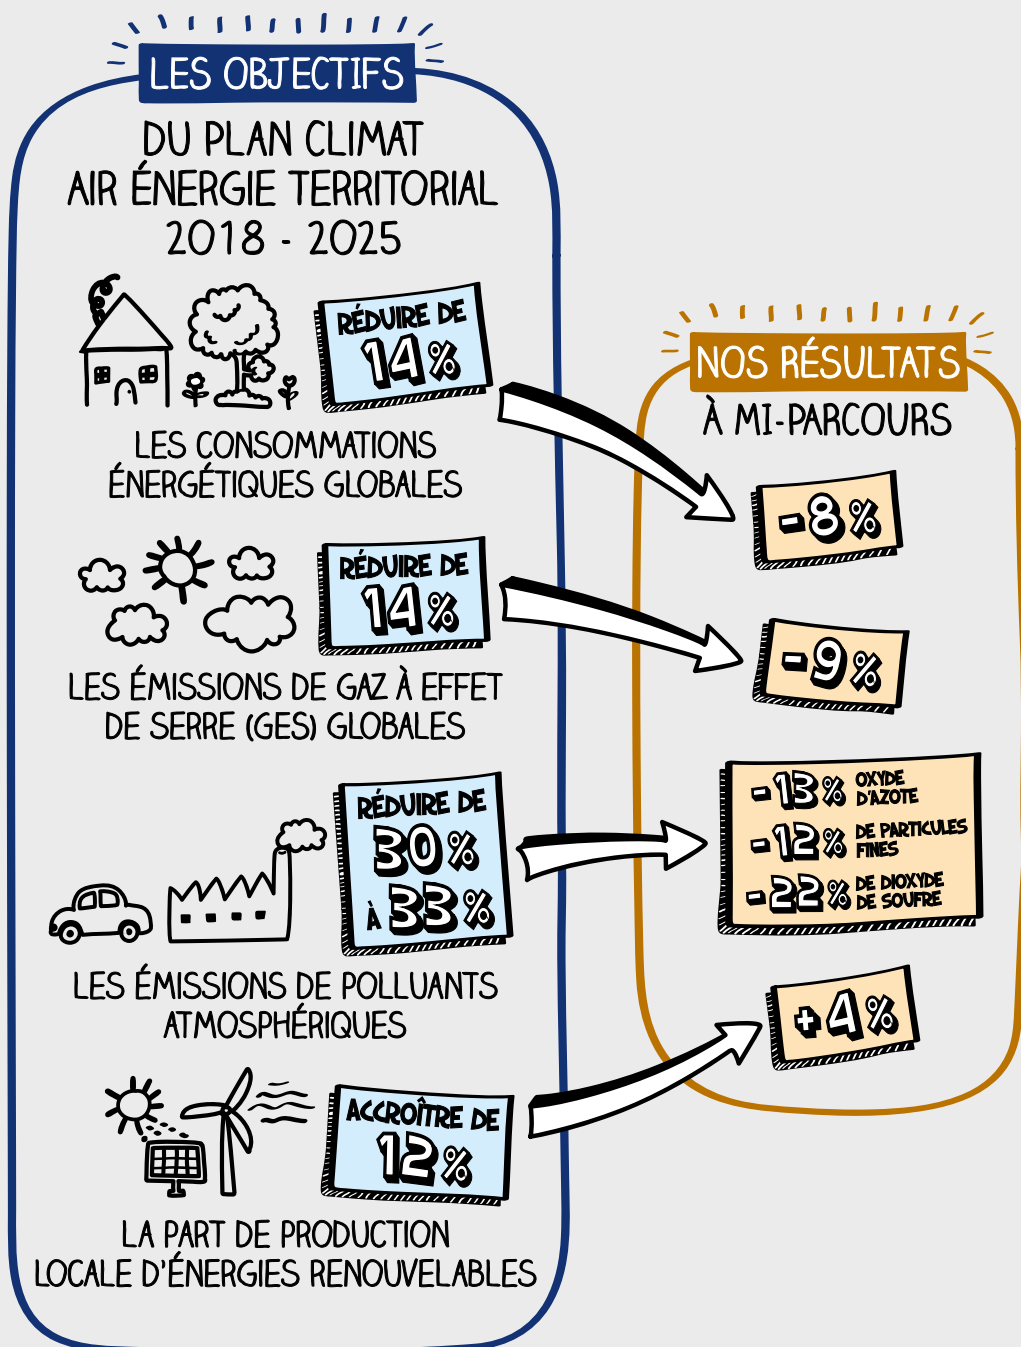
LES OBJECTIFS
DU PLAN CLIMAT AIR ÉNERGIE TERRITORIAL 2018 - 2025

RÉDUIRE DE 14%
LES CONSOMMATIONS ÉNERGÉTIQUES GLOBALES

RÉDUIRE DE 14%
LES ÉMISSIONS DE GAZ À EFFET DE SERRE (GES) GLOBALES

RÉDUIRE DE 30% À 33%
LES ÉMISSIONS DE POLLUANTS ATMOSPHÉRIQUES

ACCROÎTRE DE 12%
LA PART DE PRODUCTION LOCALE D'ÉNERGIES RENOUVELABLES

NOS RÉSULTATS
À MI-PARCOURS

-8%

-9%

-13% OXYDE D'AZOTE
-12% DE PARTICULES FINES
-22% DE DIOXYDE DE SOUFRE

+4%